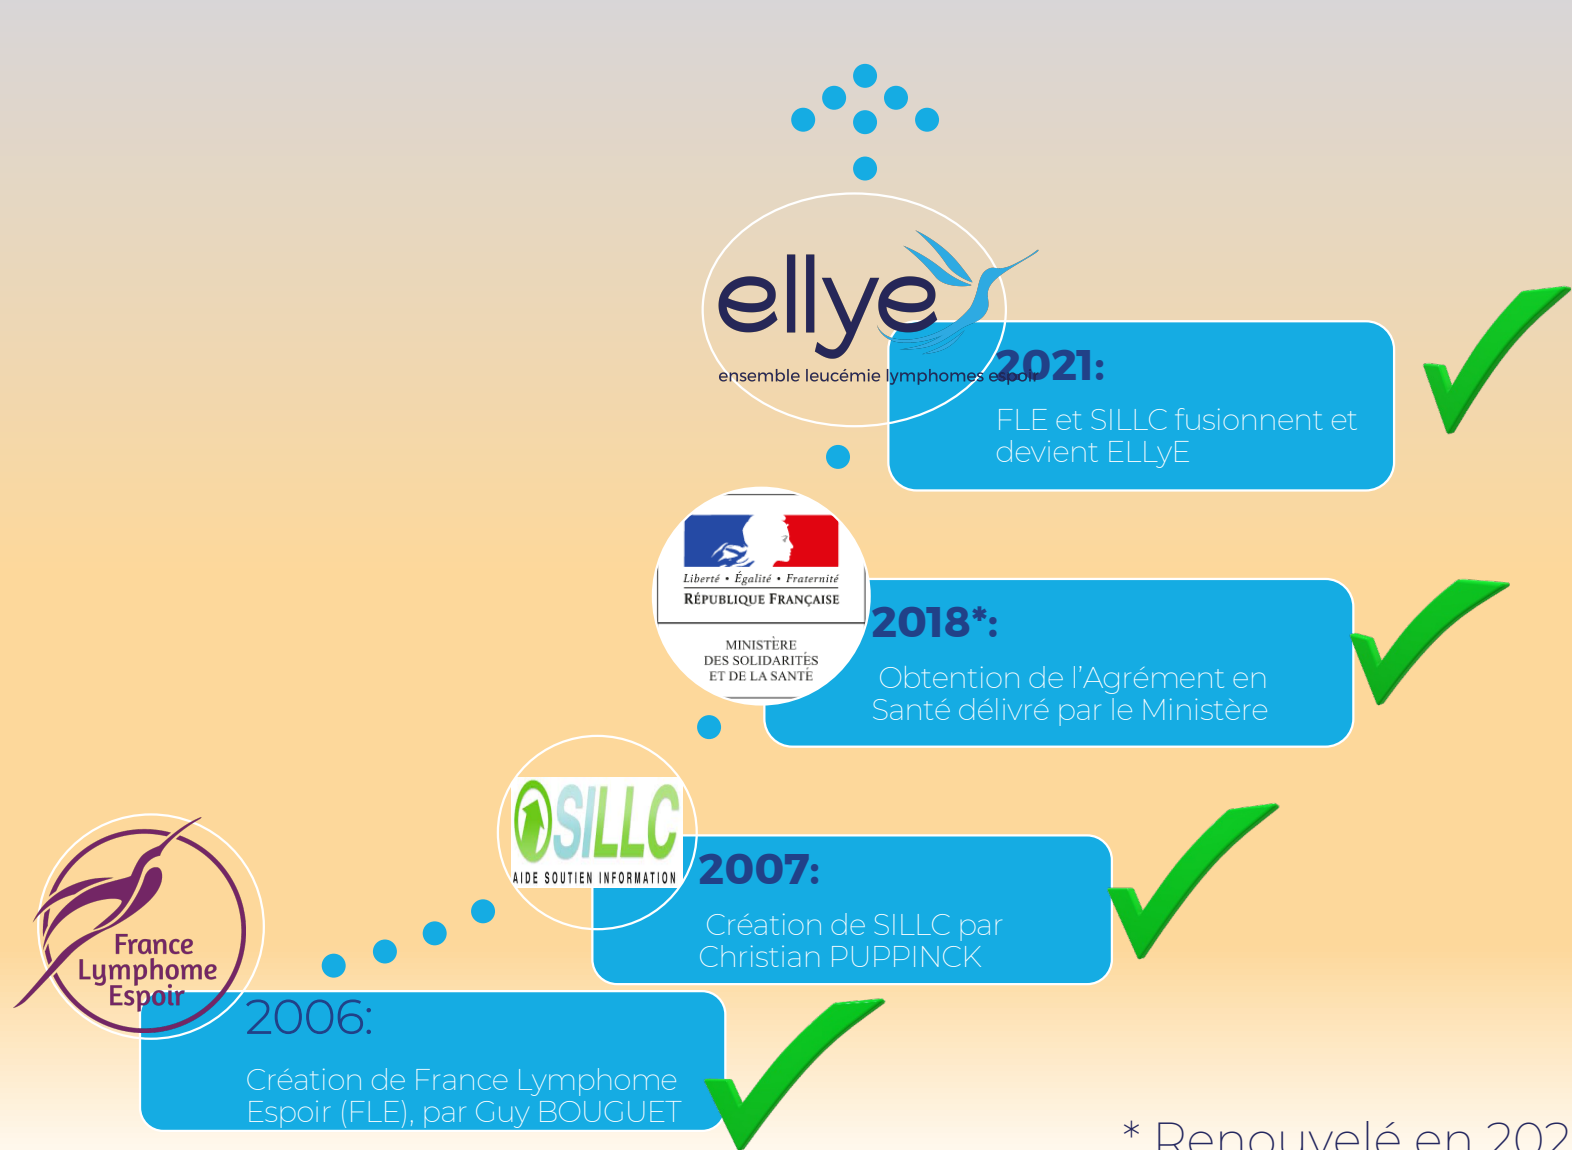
ellye
ensemble leucémie lymphomes espoir

2021:
FLE et SILLC fusionnent et devient ELLyE

Liberté • Égalité • Fraternité
RÉPUBLIQUE FRANÇAISE
MINISTÈRE DES SOLIDARITÉS ET DE LA SANTÉ

2018*:
Obtention de l'Agrément en Santé délivré par le Ministère

SILLC
AIDE SOUTIEN INFORMATION

2007:
Création de SILLC par Christian PUPPINCK

France Lymphome Espoir

2006:
Création de France Lymphome Espoir (FLE), par Guy BOUGUET

* Renouvelé en 202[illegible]